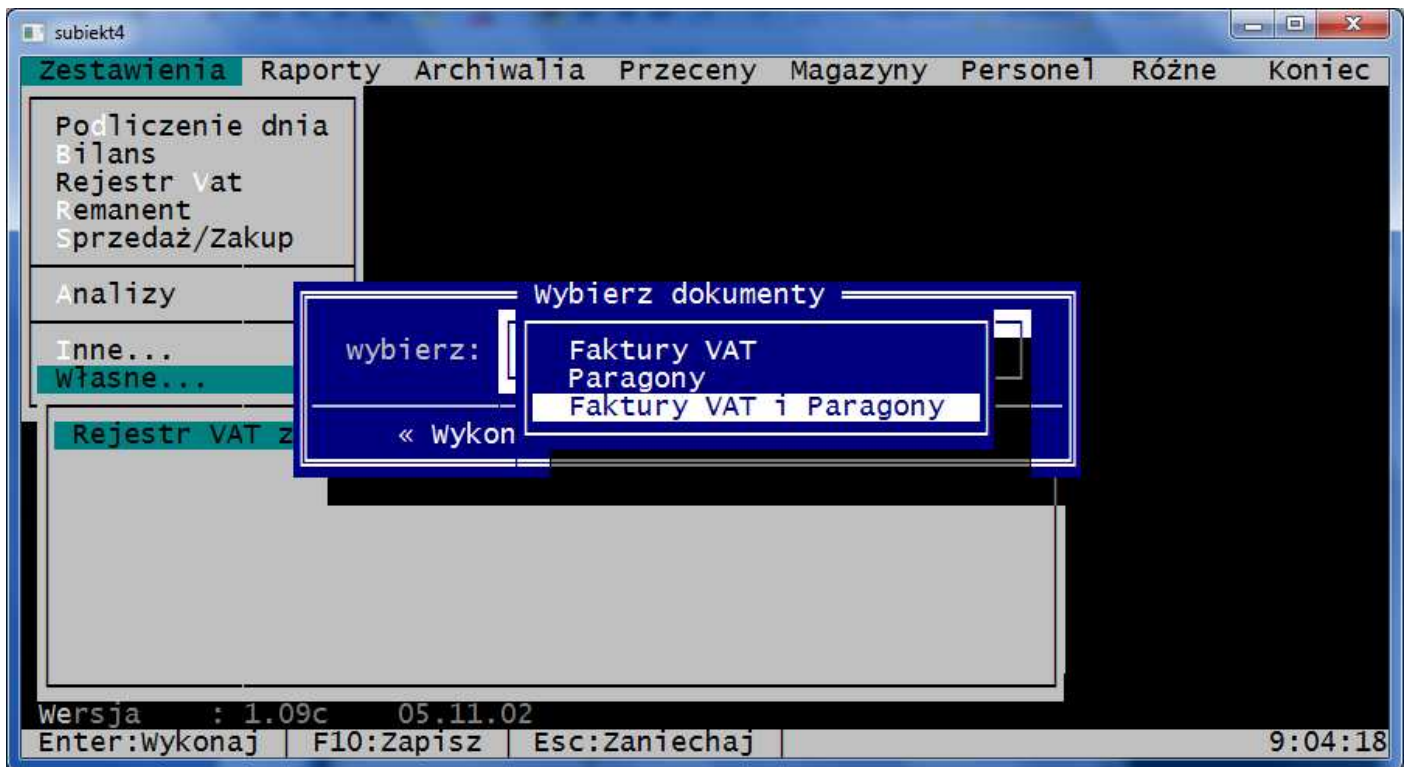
subiekt4

Zestawienia Raporty Archiwalia Przeceny Magazyny Personel Różne Koniec

Podliczenie dnia
Bilans
Rejestr Vat
Remanent
Sprzedaż/Zakup

Analizy

Inne...
Własne...

Rejestr VAT z

Wybierz dokumenty

wybierz:

Faktury VAT
Paragony
Faktury VAT i Paragony

« Wykon

Wersja : 1.09c 05.11.02

Enter:Wykonaj | F10:Zapisz | Esc:Zaniechaj | 9:04:18